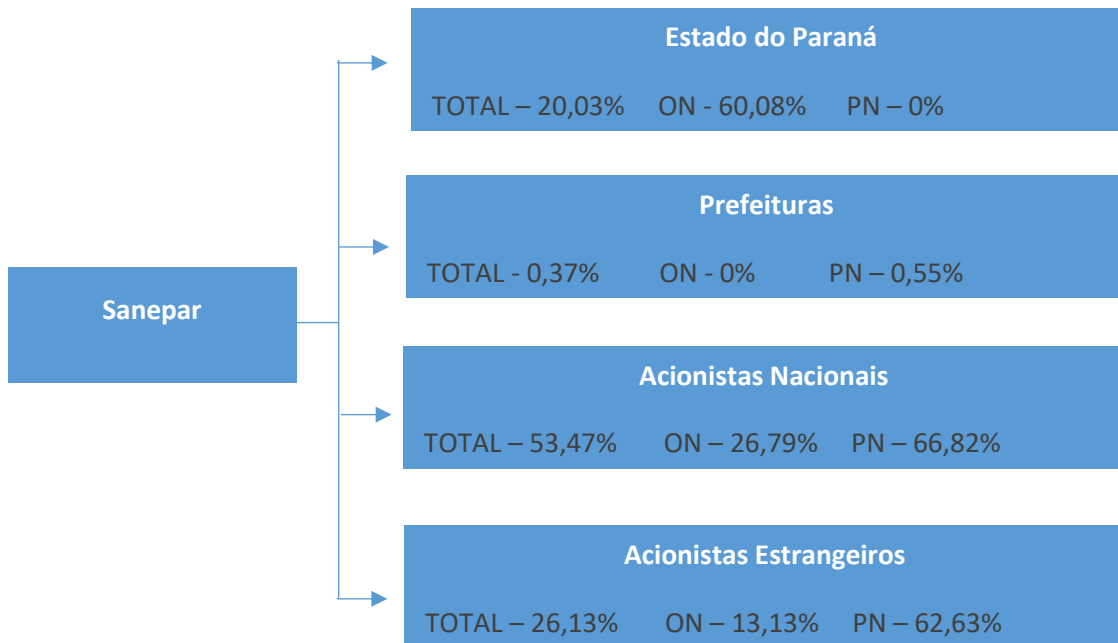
Sanepar

Estado do Paraná

TOTAL – 20,03% ON - 60,08% PN – 0%

Prefeituras

TOTAL - 0,37% ON - 0% PN – 0,55%

Acionistas Nacionais

TOTAL – 53,47% ON – 26,79% PN – 66,82%

Acionistas Estrangeiros

TOTAL – 26,13% ON – 13,13% PN – 62,63%